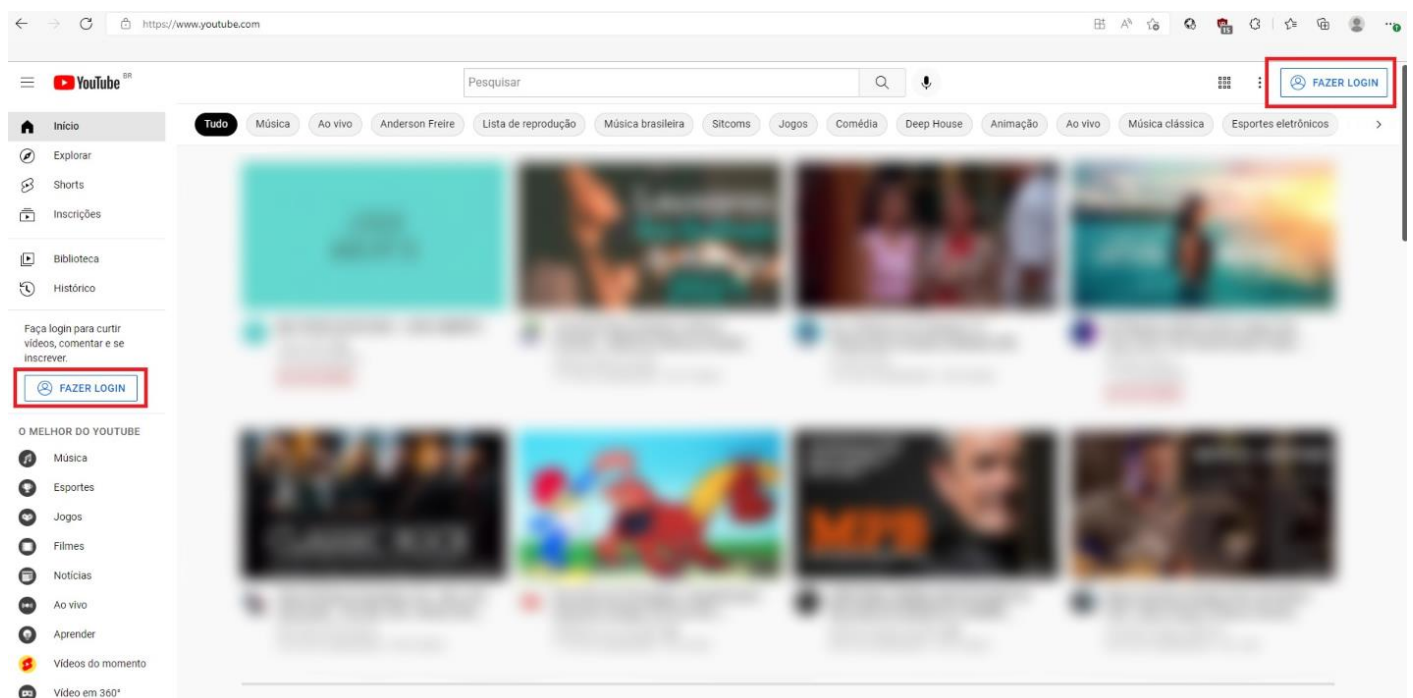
https://www.youtube.com

YouTube BR

Pesquisar

FAZER LOGIN

Tudo | Música | Ao vivo | Anderson Freire | Lista de reprodução | Música brasileira | Sitcoms | Jogos | Comédia | Deep House | Animação | Ao vivo | Música clássica | Esportes eletrônicos

Início
Explorar
Shorts
Inscrições

Biblioteca
Histórico

Faça login para curtir vídeos, comentar e se inscrever.

FAZER LOGIN

O MELHOR DO YOUTUBE
Música
Esportes
Jogos
Filmes
Notícias
Ao vivo
Aprender
Vídeos do momento
Vídeo em 360°